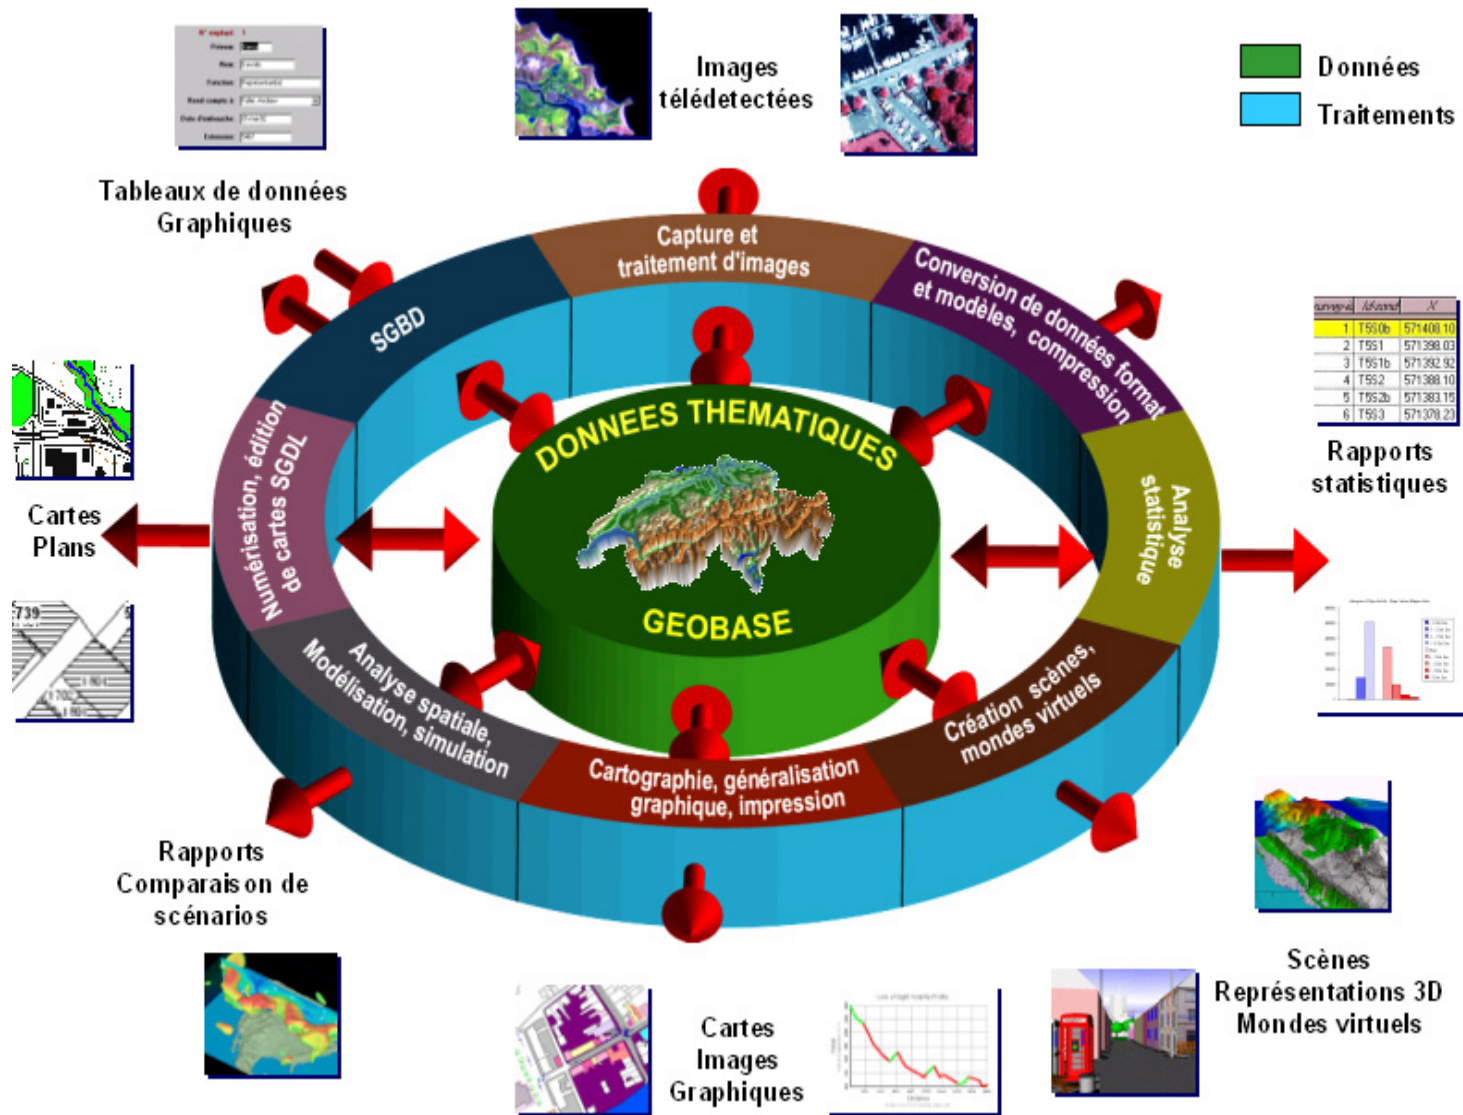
Images télédetectées

Données
Traitements

Tableaux de données
Graphiques

Capture et traitement d'images

SGBD

Conversion de données format et modèles, compression

DONNEES THEMATIQUES

GEOBASE

Numérisation, édition de cartes SGDL

Analyse statistique

| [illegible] | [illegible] | X |
|---|---|---|
| 1 | T550b | 571408.10 |
| 2 | T551 | 571398.03 |
| 3 | T551b | 571392.92 |
| 4 | T552 | 571388.10 |
| 5 | T552b | 571383.15 |
| 6 | T553 | 571378.23 |

Rapports statistiques

Cartes
Plans

739

Analyse spatiale, Modélisation, simulation

Cartographie, généralisation graphique, impression

Création scènes, mondes virtuels

Rapports
Comparaison de scénarios

Scènes
Représentations 3D
Mondes virtuels

Cartes
Images
Graphiques